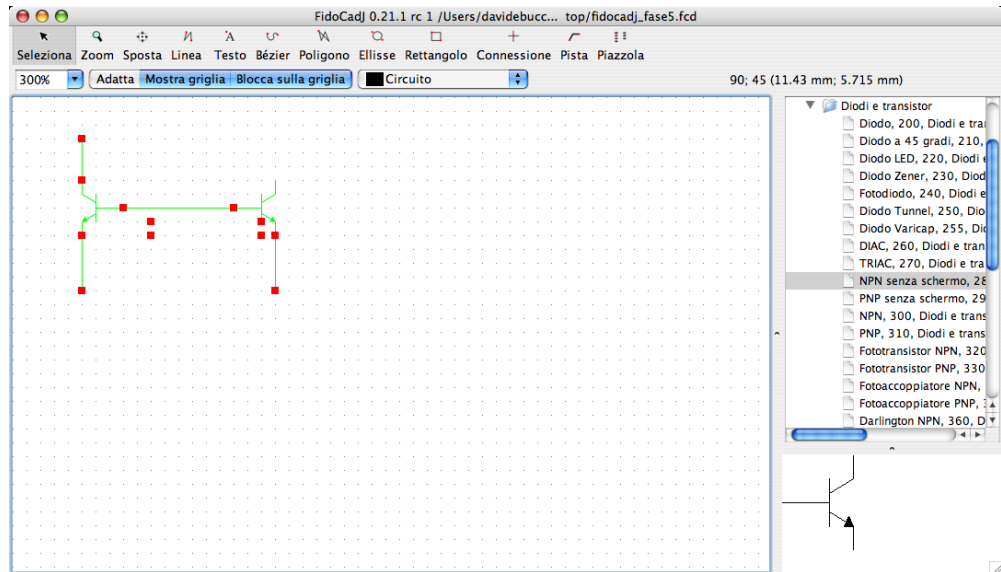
FidoCadJ 0.21.1 rc 1 /Users/davidebucc... top/fidocadj_fase5.fcd

Seleziona Zoom Sposta Linea Testo Bézier Poligono Ellisse Rettangolo Connessione Pista Piazzola

300% Adatta Mostra griglia Blocca sulla griglia Circuito

90; 45 (11.43 mm; 5.715 mm)

Diodi e transistor
Diodo, 200, Diodi e tra
Diodo a 45 gradi, 210,
Diodo LED, 220, Diodi e
Diodo Zener, 230, Diod
Fotodiodo, 240, Diodi e
Diodo Tunnel, 250, Dio
Diodo Varicap, 255, Di
DIAC, 260, Diodi e tran
TRIAC, 270, Diodi e tra
NPN senza schermo, 28
PNP senza schermo, 29
NPN, 300, Diodi e trans
PNP, 310, Diodi e trans
Fototransistor NPN, 320
Fototransistor PNP, 330
Fotoaccoppiatore NPN,
Fotoaccoppiatore PNP,
Darlington NPN, 360, D